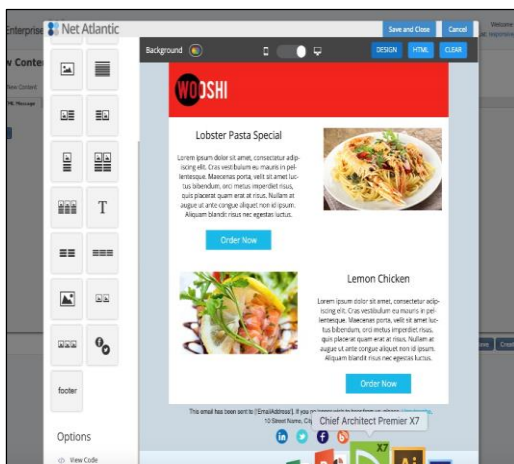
Enterprise Net Atlantic

Save and Close Cancel

Welcome

v Conte

New Content

ML Message

Background

DESIGN HTML CLEAR

WOOSHI

Lobster Pasta Special

Lorem ipsum dolor sit amet, consectetur adipiscing elit. Cras vestibulum eu mauris in pellentesque. Maecenas porta, velit sit amet luctus bibendum, orci metus imperdiet risus, quis placerat quam erat at risus. Nullam at augue ut ante congue aliquet non id ipsum. Aliquam blandit risus nec egestas luctus.

Order Now

Lemon Chicken

Lorem ipsum dolor sit amet, consectetur adipiscing elit. Cras vestibulum eu mauris in pellentesque. Maecenas porta, velit sit amet luctus bibendum, orci metus imperdiet risus, quis placerat quam erat at risus. Nullam at augue ut ante congue aliquet non id ipsum. Aliquam blandit risus nec egestas luctus.

Order Now

This email has been sent to [EmailAddress]. If you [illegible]

10 Street Name, Ci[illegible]

Chief Architect Premier X7

T

footer

Options

View Code